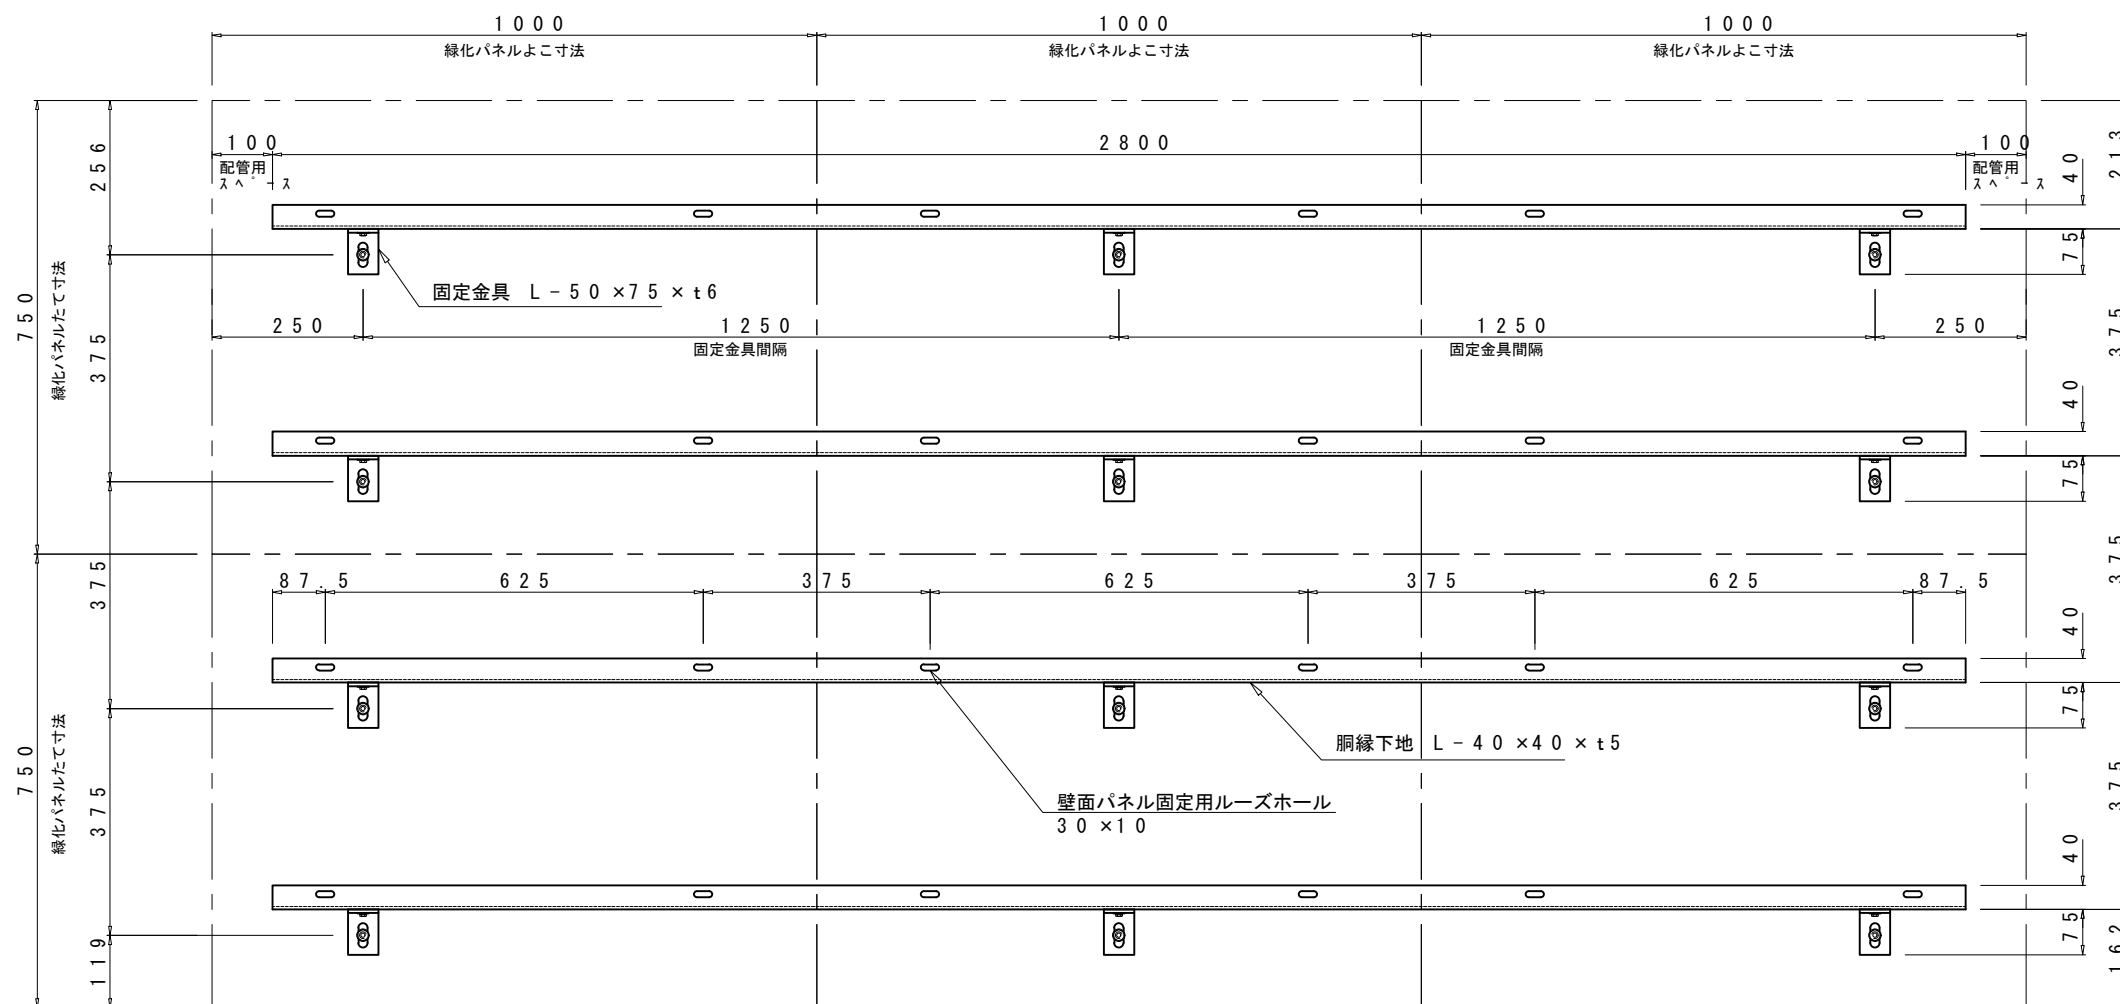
1000
緑化パネルよこ寸法
1000
緑化パネルよこ寸法
1000
緑化パネルよこ寸法

100
配管用スペース
2800
100
配管用スペース

256
750
緑化パネルたて寸法
375

固定金具 L－50×75×t6

250
1250
固定金具間隔
1250
固定金具間隔
250

213
40
75
375
40
75
375

375
87.5
625
375
625
375
625
87.5

750
緑化パネルたて寸法
375
119

40
75
胴縁下地 L－40×40×t5
375
壁面パネル固定用ルーズホール
30×10
40
75
162